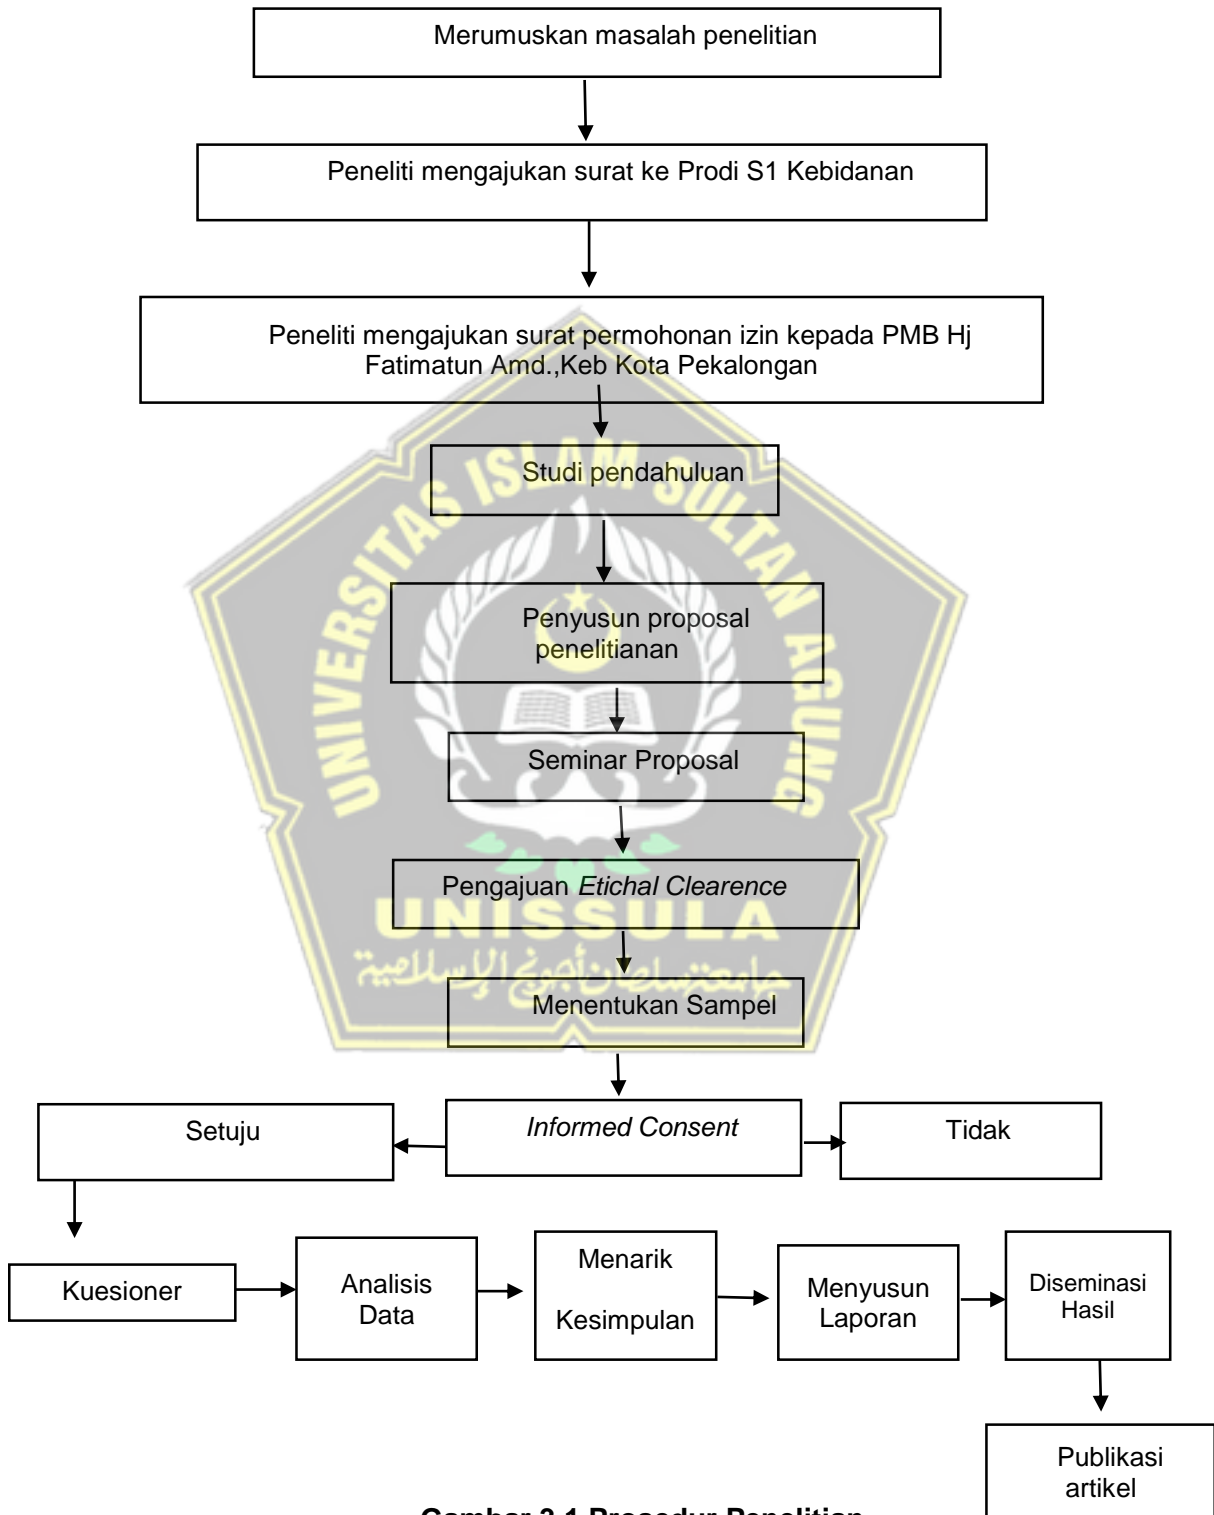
Merumuskan masalah penelitian

Peneliti mengajukan surat ke Prodi S1 Kebidanan

Peneliti mengajukan surat permohonan izin kepada PMB Hj Fatimatun Amd.,Keb Kota Pekalongan

Studi pendahuluan

Penyusun proposal penelitianan

Seminar Proposal

Pengajuan *Etichal Clearence*

Menentukan Sampel

Setuju

*Informed Consent*

Tidak

Kuesioner

Analisis Data

Menarik Kesimpulan

Menyusun Laporan

Diseminasi Hasil

Publikasi artikel

UNIVERSITAS ISLAM SULTAN AGUNG

UNISSULA

جامعة سلطان أجونج الإسلامية

**Gambar 3.1 Prosedur Penelitian**